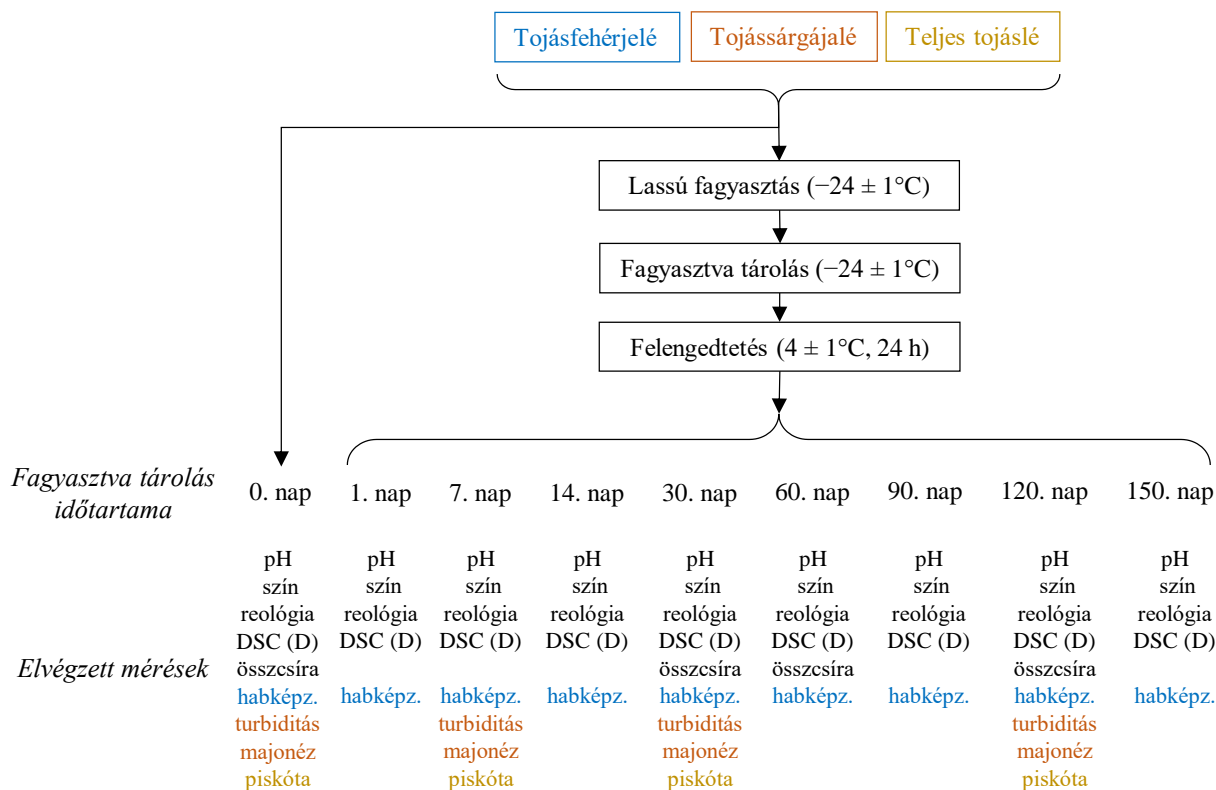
Tojásfehérjelé
Tojássárgájalé
Teljes tojáslé

Lassú fagyasztás ($-24 \pm 1$°C)

Fagyasztva tárolás ($-24 \pm 1$°C)

Felengedtetés ($4 \pm 1$°C, 24 h)

Fagyasztva tárolás időtartama

| 0. nap | 1. nap | 7. nap | 14. nap | 30. nap | 60. nap | 90. nap | 120. nap | 150. nap |
|---|---|---|---|---|---|---|---|---|
| pH szín reológia DSC (D) összcsíra habképz. turbiditás majonéz piskóta | pH szín reológia DSC (D) habképz. | pH szín reológia DSC (D) habképz. turbiditás majonéz piskóta | pH szín reológia DSC (D) habképz. | pH szín reológia DSC (D) összcsíra habképz. turbiditás majonéz piskóta | pH szín reológia DSC (D) összcsíra habképz. | pH szín reológia DSC (D) habképz. | pH szín reológia DSC (D) összcsíra habképz. turbiditás majonéz piskóta | pH szín reológia DSC (D) habképz. |

Elvégzett mérések